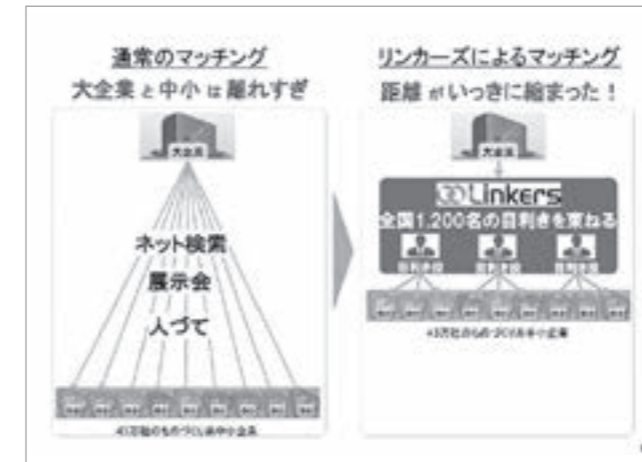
通常のマッチング
大企業 と 中小 は 離れすぎ

大企業

ネット検索
展示会
人づて

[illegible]

43万社のものづくり系中小企業

リンカーズによるマッチング
距離 がいっきに縮まった！

大企業

Linkers
全国1,200名の目利きを束ねる

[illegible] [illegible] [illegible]

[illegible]

43万社のものづくり系中小企業